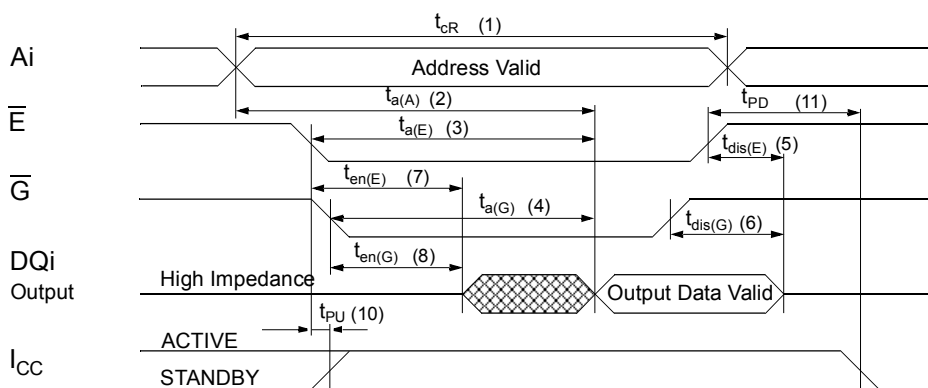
$t_{cR}$ (1)

Ai

Address Valid

$t_{a(A)}$ (2)

$t_{PD}$ (11)

$\overline{E}$

$t_{a(E)}$ (3)

$t_{dis(E)}$ (5)

$\overline{G}$

$t_{en(E)}$ (7)

$t_{a(G)}$ (4)

$t_{dis(G)}$ (6)

DQi Output

$t_{en(G)}$ (8)

High Impedance

Output Data Valid

$t_{PU}$ (10)

ACTIVE

$I_{CC}$

STANDBY